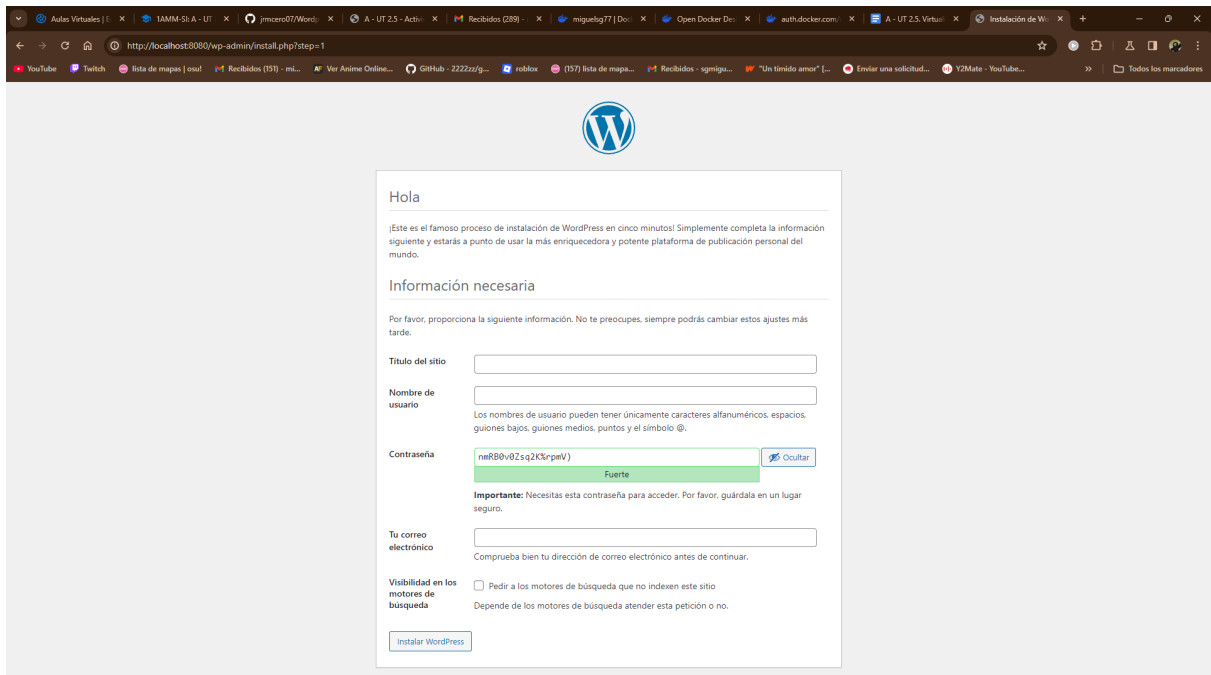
Aulas Virtuales | E | 1AMM-SI: A - UT | jrmcero07/Wordp | A - UT 2.5 - Activ | Recibidos (289) - | miguelsg77 | Doc | Open Docker Des | auth.docker.com/ | A - UT 2.5. Virtual | Instalación de W

http://localhost:8080/wp-admin/install.php?step=1

YouTube | Twitch | lista de mapas | osu! | Recibidos (151) - mi... | Ver Anime Online... | GitHub - 2222zz/g... | roblox | (157) lista de mapa... | Recibidos - sgmigu... | "Un tímido amor" [... | Enviar una solicitud... | Y2Mate - YouTube... | Todos los marcadores

Hola

¡Este es el famoso proceso de instalación de WordPress en cinco minutos! Simplemente completa la información siguiente y estarás a punto de usar la más enriquecedora y potente plataforma de publicación personal del mundo.

Información necesaria

Por favor, proporciona la siguiente información. No te preocupes, siempre podrás cambiar estos ajustes más tarde.

Título del sitio

Nombre de usuario

Los nombres de usuario pueden tener únicamente caracteres alfanuméricos, espacios, guiones bajos, guiones medios, puntos y el símbolo @.

Contraseña

nmRB0v0Zsq2K%rpmV)

Ocultar

Fuerte

Importante: Necesitas esta contraseña para acceder. Por favor, guárdala en un lugar seguro.

Tu correo electrónico

Comprueba bien tu dirección de correo electrónico antes de continuar.

Visibilidad en los motores de búsqueda

Pedir a los motores de búsqueda que no indexen este sitio

Depende de los motores de búsqueda atender esta petición o no.

Instalar WordPress